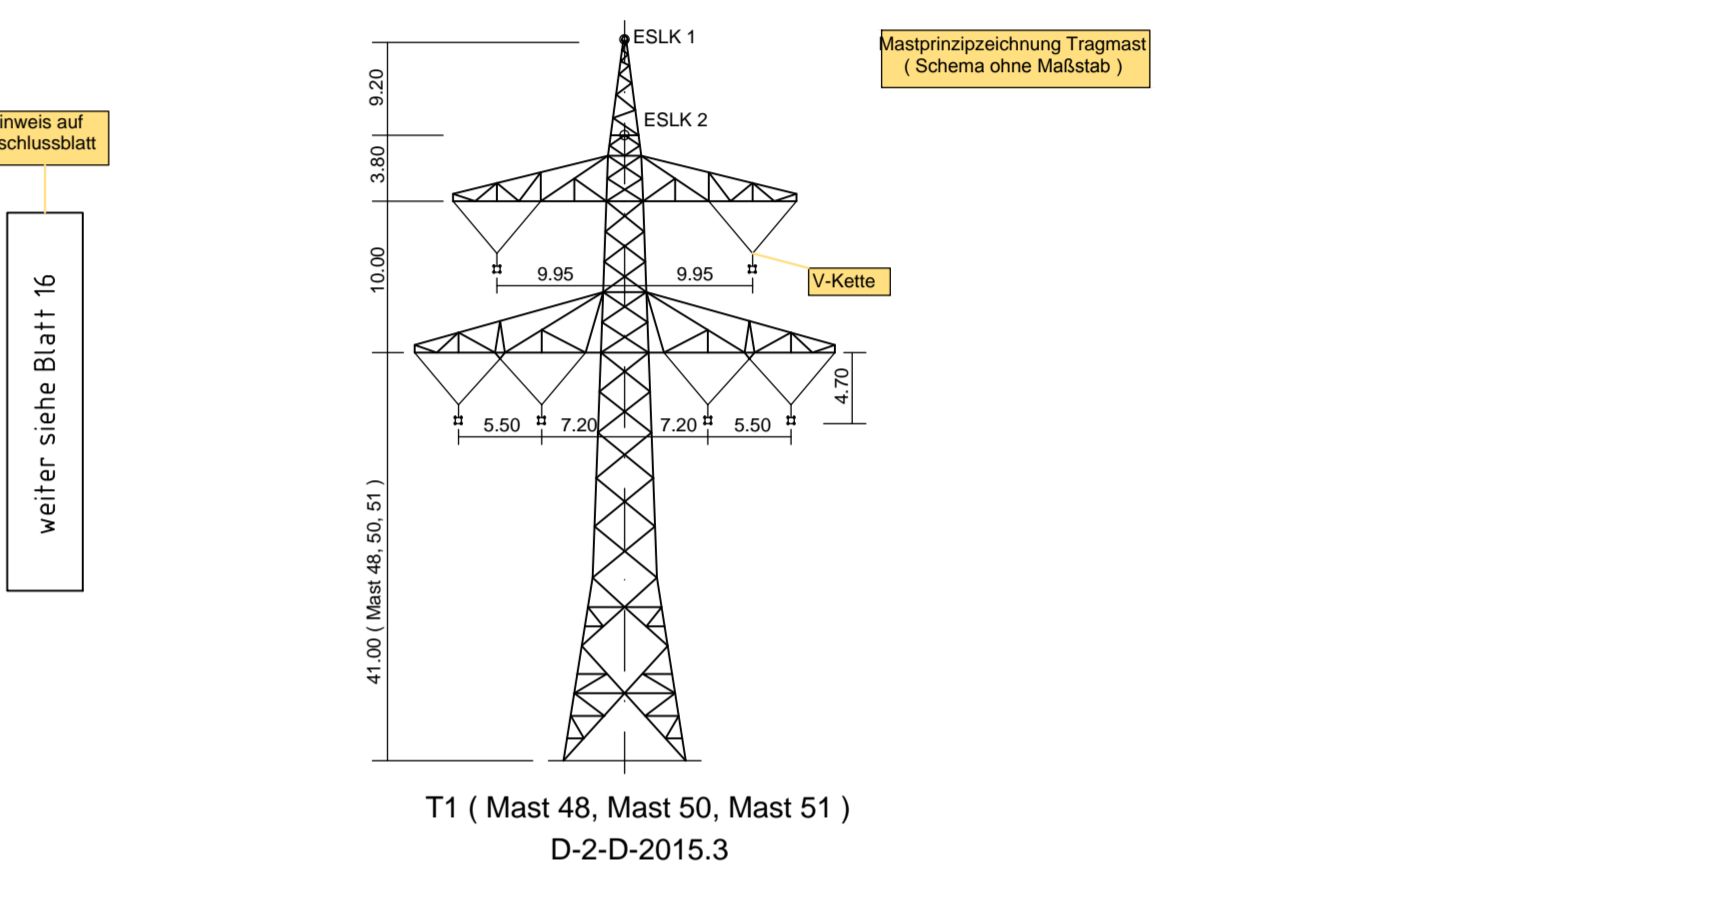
inweis auf
schlussblatt

weiter siehe Blatt 16

9.20

3.80

10.00

41.00 ( Mast 48, 50, 51 )

ESLK 1

ESLK 2

9.95

9.95

5.50

7.20

7.20

5.50

4.70

V-Kette

Mastprinzipzeichnung Tragmast
( Schema ohne Maßstab )

T1 ( Mast 48, Mast 50, Mast 51 )
D-2-D-2015.3